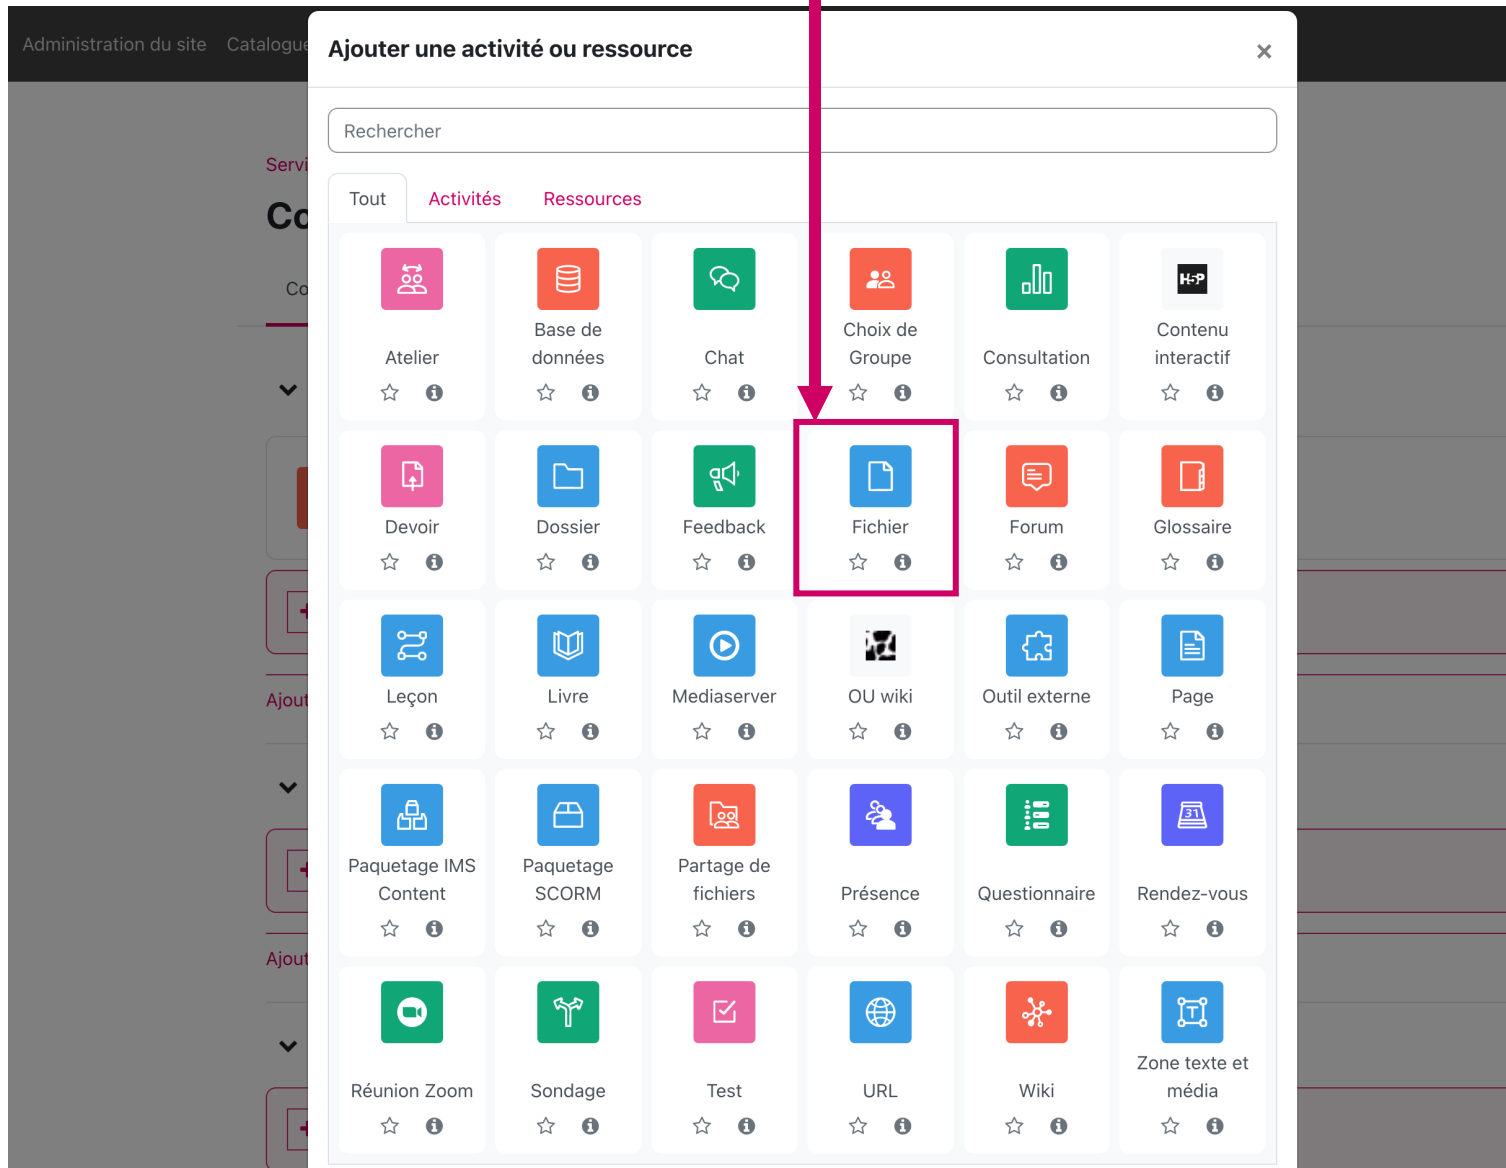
Administration du site Catalogue

Servi

Co

Co

Ajout

Ajout

Ajouter une activité ou ressource

×

Rechercher

Tout Activités Ressources

Atelier

Base de données

Chat

Choix de Groupe

Consultation

H5P

Contenu interactif

Devoir

Dossier

Feedback

Fichier

Forum

Glossaire

Leçon

Livre

Mediaserver

OU wiki

Outil externe

Page

Paquetage IMS Content

Paquetage SCORM

Partage de fichiers

Présence

Questionnaire

31

Rendez-vous

Réunion Zoom

Sondage

Test

URL

Wiki

T

Zone texte et média